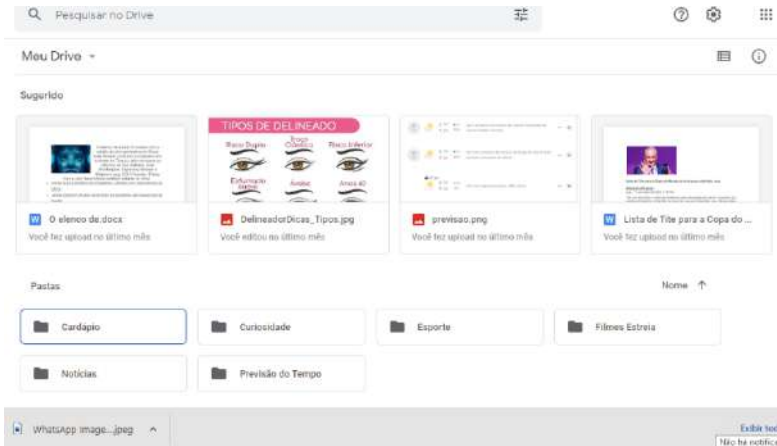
Pesquisar no Drive

Meu Drive

Sugerido

TIPOS DE DELINEADO

Traço Supra

Traço Clássico

Traço Inferior

Esfumado

Amêndoa

Anos 60

O elenco de.docx
Você fez upload no último mês

DelineadorDicas_Tipos.jpg
Você editou no último mês

previsao.png
Você fez upload no último mês

Lista de Tite para a Copa do ...
Você fez upload no último mês

Pastas

Nome ↑

Cardápio

Curiosidade

Esporte

Filmes Estreia

Notícias

Previsão do Tempo

WhatsApp Image....jpeg

Exibir tod

Não há notifica